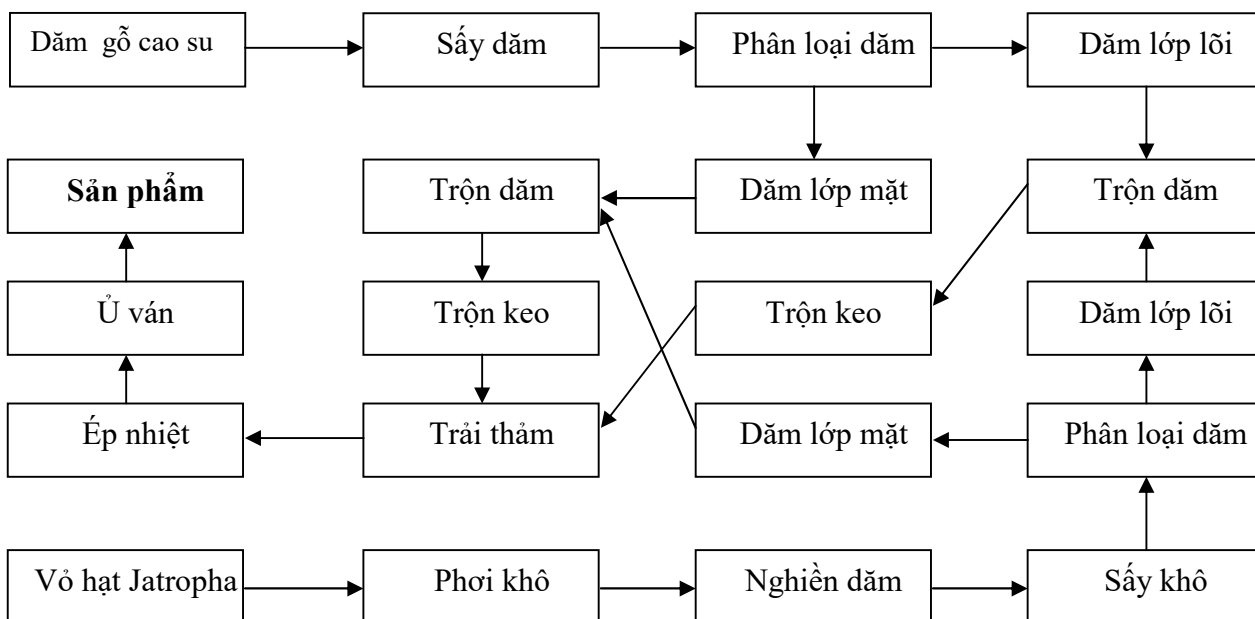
Dăm gỗ cao su

Sấy dăm

Phân loại dăm

Dăm lớp lõi

Sản phẩm

Trộn dăm

Dăm lớp mặt

Trộn dăm

Ủ ván

Trộn keo

Trộn keo

Dăm lớp lõi

Ép nhiệt

Trải thảm

Dăm lớp mặt

Phân loại dăm

Vỏ hạt Jatropha

Phơi khô

Nghiền dăm

Sấy khô